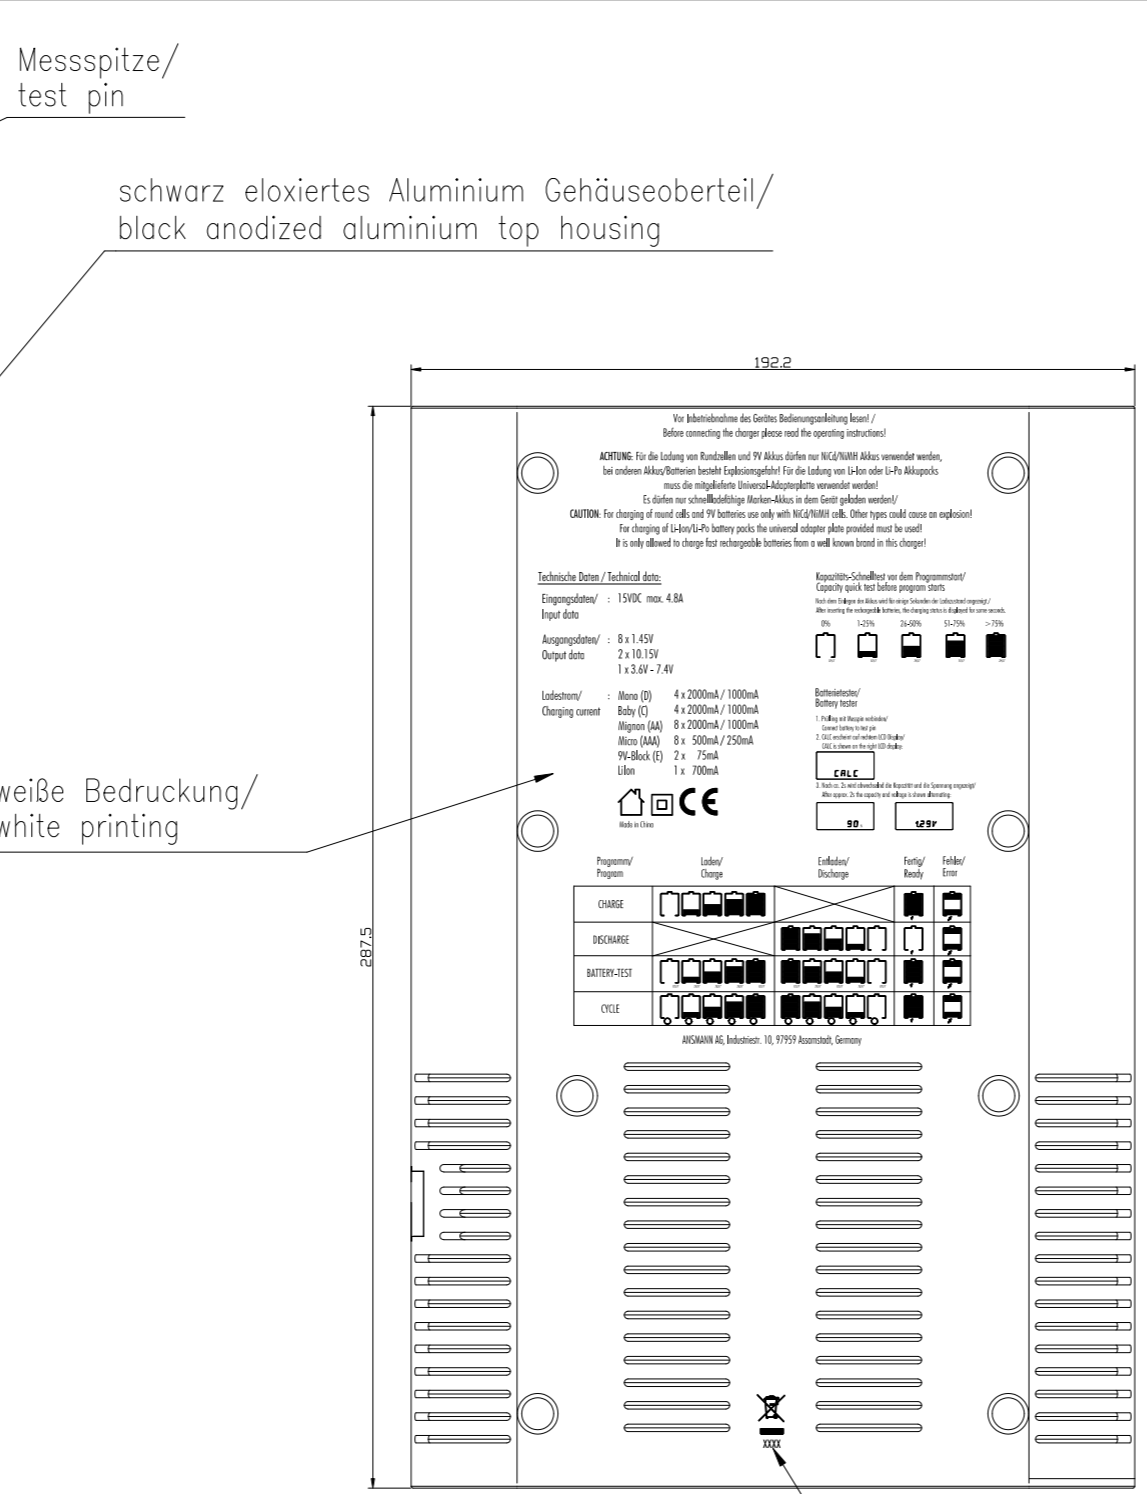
Messspitze/
test pin

schwarz eloxiertes Aluminium Gehäuseoberteil/
black anodized aluminium top housing

192.2

Vor Inbetriebnahme des Gerätes Bedienungsanleitung lesen! /
Before connecting the charger please read the operating instructions!

ACHTUNG: Für die Ladung von Rundzellen und 9V Akkus dürfen nur NiCd/NiMH Akkus verwendet werden, bei anderen Akkus/Batterien besteht Explosionsgefahr! Für die Ladung von Li-Ion oder Li-Po Akkupacks muss die mitgelieferte Universal-Adapterplatte verwendet werden!
Es dürfen nur schnellladefähige Marken-Akkus in dem Gerät geladen werden!/
CAUTION: For charging of round cells and 9V batteries use only with NiCd/NiMH cells. Other types could cause an explosion!
For charging of Li-Ion/Li-Po battery packs the universal adapter plate provided must be used!
It is only allowed to charge fast rechargeable batteries from a well known brand in this charger!

Technische Daten / Technical data:

Eingangsdaten/ : 15VDC max. 4.8A
Input data

Ausgangsdaten/ : 8 x 1.45V
Output data 2 x 10.15V
1 x 3.6V - 7.4V

Ladestrom/ : Mono (D) 4 x 2000mA / 1000mA
Charging current Baby (C) 4 x 2000mA / 1000mA
Mignon (AA) 8 x 2000mA / 1000mA
Micro (AAA) 8 x 500mA / 250mA
9V-Block (E) 2 x 75mA
LiIon 1 x 700mA

Made in China

Kapazitäts-Schnelltest vor dem Programmstart/
Capacity quick test before program starts
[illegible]
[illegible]
0% 1-25% 26-50% 51-75% >75%

Batterietester/
Battery tester
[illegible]
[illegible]
CALC
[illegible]
90. 129V

weiße Bedruckung/
white printing

287.5

| Programm/ Program | Laden/ Charge | Entladen/ Discharge | Fertig/ Ready | Fehler/ Error |
|---|---|---|---|---|
| CHARGE | | | | |
| DISCHARGE | | | | |
| BATTERY-TEST | | | | |
| CYCLE | | | | |

ANSMANN AG, Industriestr. 10, 97959 Assamstadt, Germany

XXXX